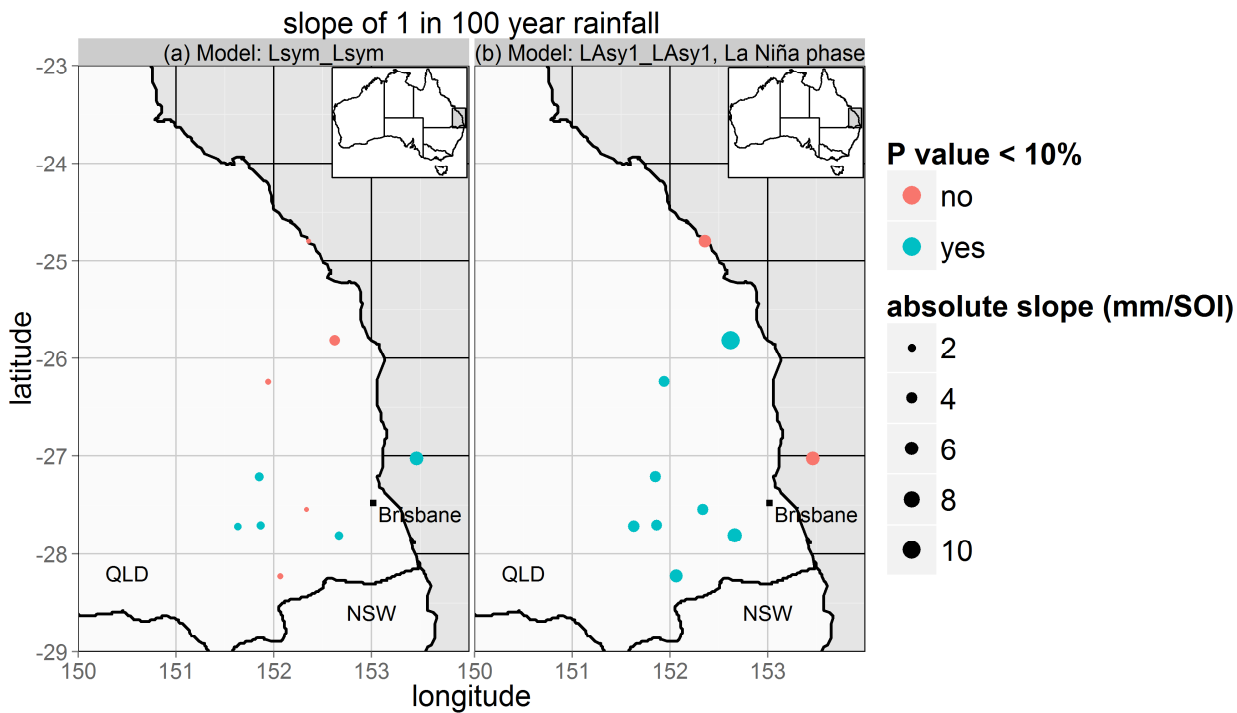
slope of 1 in 100 year rainfall

(a) Model: Lsym_Lsym

(b) Model: LAsy1_LAsy1, La Niña phase

-23
-24
-25
-26
-27
-28
-29

latitude

Brisbane
QLD
NSW

Brisbane
QLD
NSW

150 151 152 153 150 151 152 153

longitude

P value < 10%
no
yes

absolute slope (mm/SOI)
2
4
6
8
10